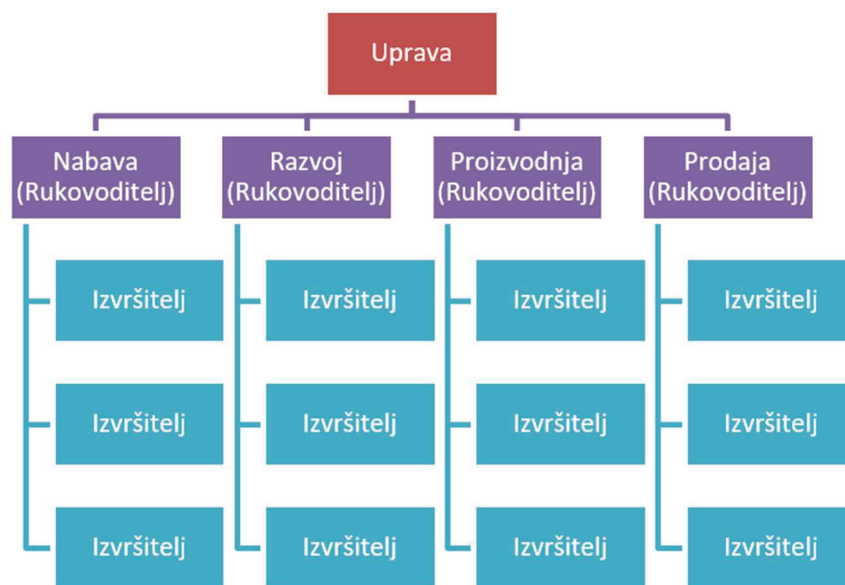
Uprava

Nabava (Rukovoditelj)

Izvršitelj

Izvršitelj

Izvršitelj

Razvoj (Rukovoditelj)

Izvršitelj

Izvršitelj

Izvršitelj

Proizvodnja (Rukovoditelj)

Izvršitelj

Izvršitelj

Izvršitelj

Prodaja (Rukovoditelj)

Izvršitelj

Izvršitelj

Izvršitelj